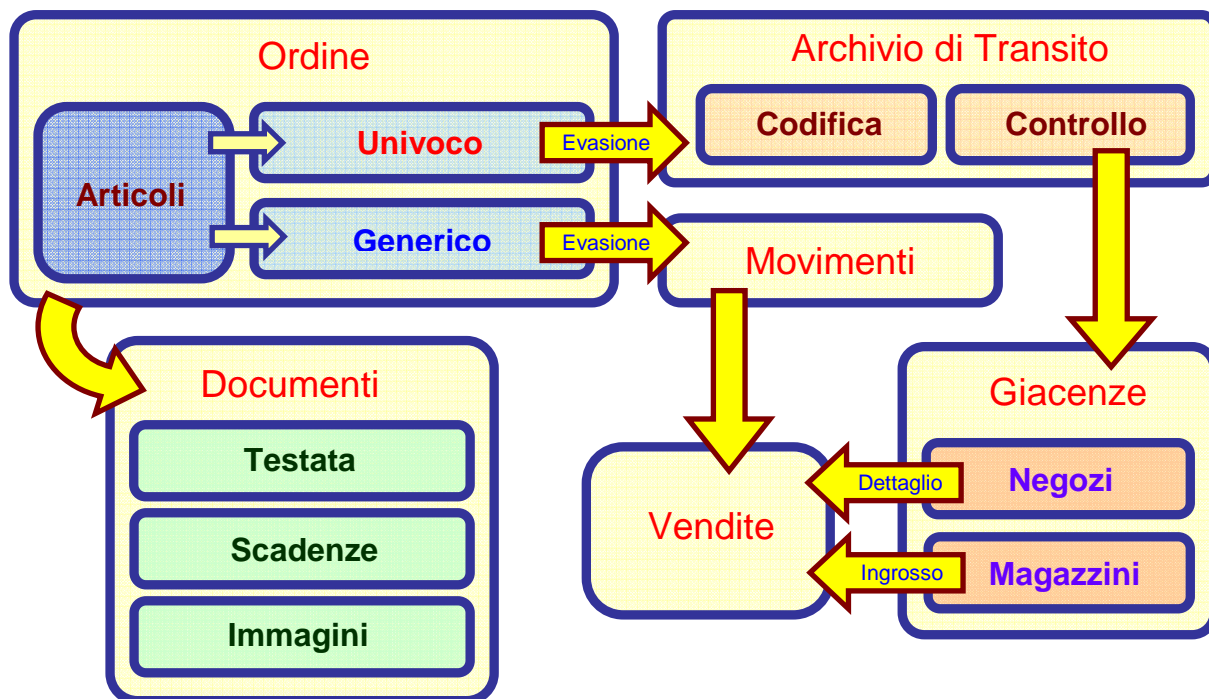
Ordine

Articoli

Univoco

Generico

Evasione

Evasione

Archivio di Transito

Codifica

Controllo

Movimenti

Documenti

Testata

Scadenze

Immagini

Giacenze

Negozi

Magazzini

Dettaglio

Ingrosso

Vendite